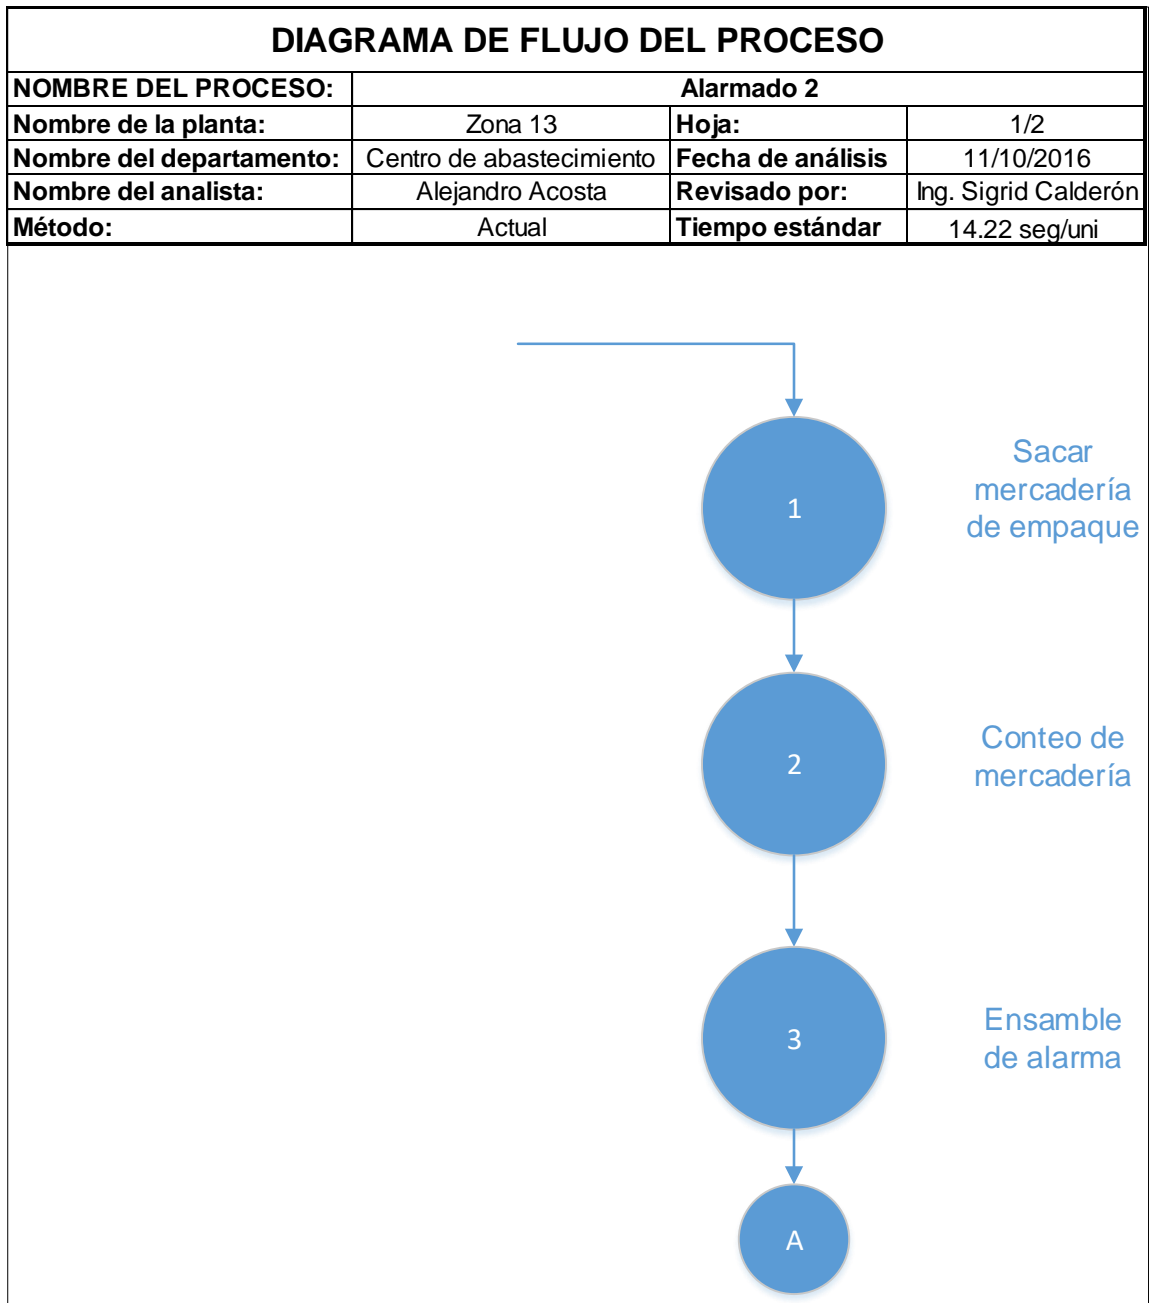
DIAGRAMA DE FLUJO DEL PROCESO

| NOMBRE DEL PROCESO: | Alarmado 2 | | |
|---|---|---|---|
| Nombre de la planta: | Zona 13 | Hoja: | 1/2 |
| Nombre del departamento: | Centro de abastecimiento | Fecha de análisis | 11/10/2016 |
| Nombre del analista: | Alejandro Acosta | Revisado por: | Ing. Sigrid Calderón |
| Método: | Actual | Tiempo estándar | 14.22 seg/uni |

1

Sacar mercadería de empaque

2

Conteo de mercadería

3

Ensamble de alarma

A